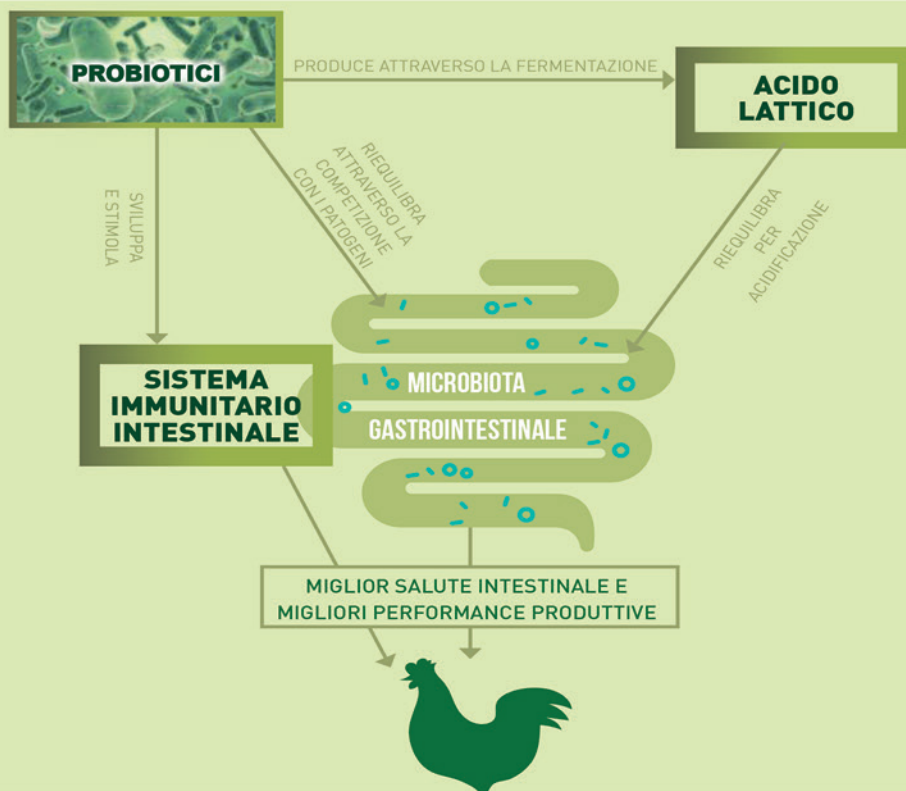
PROBIOTICI

PRODUCE ATTRAVERSO LA FERMENTAZIONE

ACIDO LATTICO

SVILUPPA E STIMOLA

RIEQUILIBRA ATTRAVERSO LA COMPETIZIONE CON I PATOGENI

RIEQUILIBRA PER ACIDIFICAZIONE

SISTEMA IMMUNITARIO INTESTINALE

MICROBIOTA GASTROINTESTINALE

MIGLIOR SALUTE INTESTINALE E MIGLIORI PERFORMANCE PRODUTTIVE